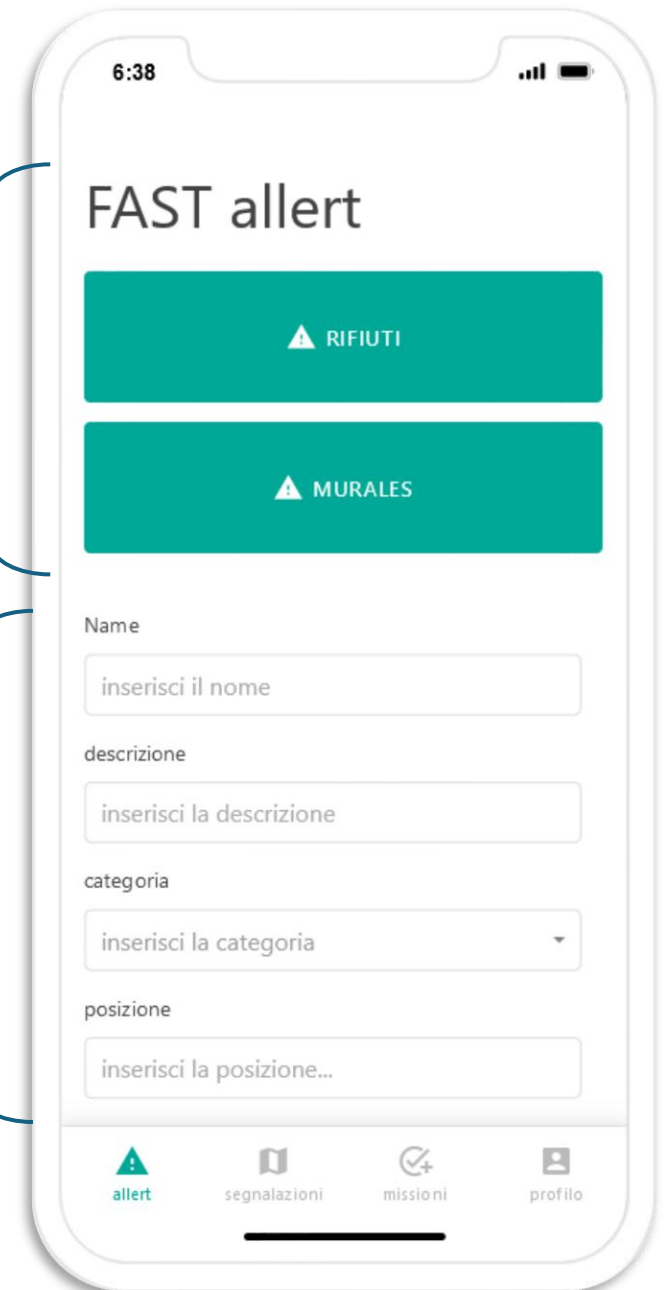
6:38

FAST allert

RIFIUTI

MURALES

Name

inserisci il nome

descrizione

inserisci la descrizione

categoria

inserisci la categoria

posizione

inserisci la posizione...

allert segnalazioni missioni profilo